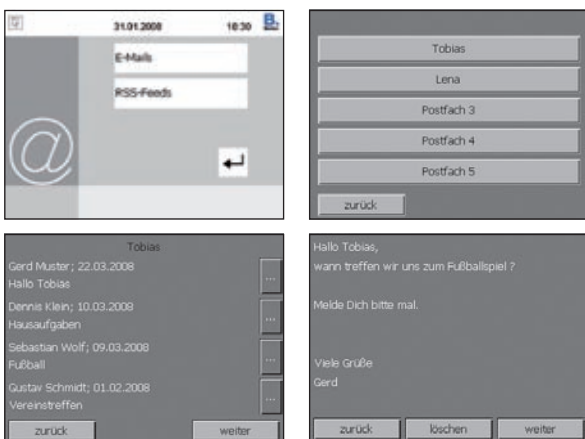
31.01.2008 18:30

E-Mails

RSS-Feeds

Tobias

Lena

Postfach 3

Postfach 4

Postfach 5

zurück

Tobias

Gerd Muster; 22.03.2008
Hallo Tobias

Dennis Klein; 10.03.2008
Hausaufgaben

Sebastian Wolf; 09.03.2008
Fußball

Gustav Schmidt; 01.02.2008
Vereinstreffen

zurück

weiter

Hallo Tobias,
wann treffen wir uns zum Fußballspiel ?

Melde Dich bitte mal.

Viele Grüße
Gerd

zurück

löschen

weiter